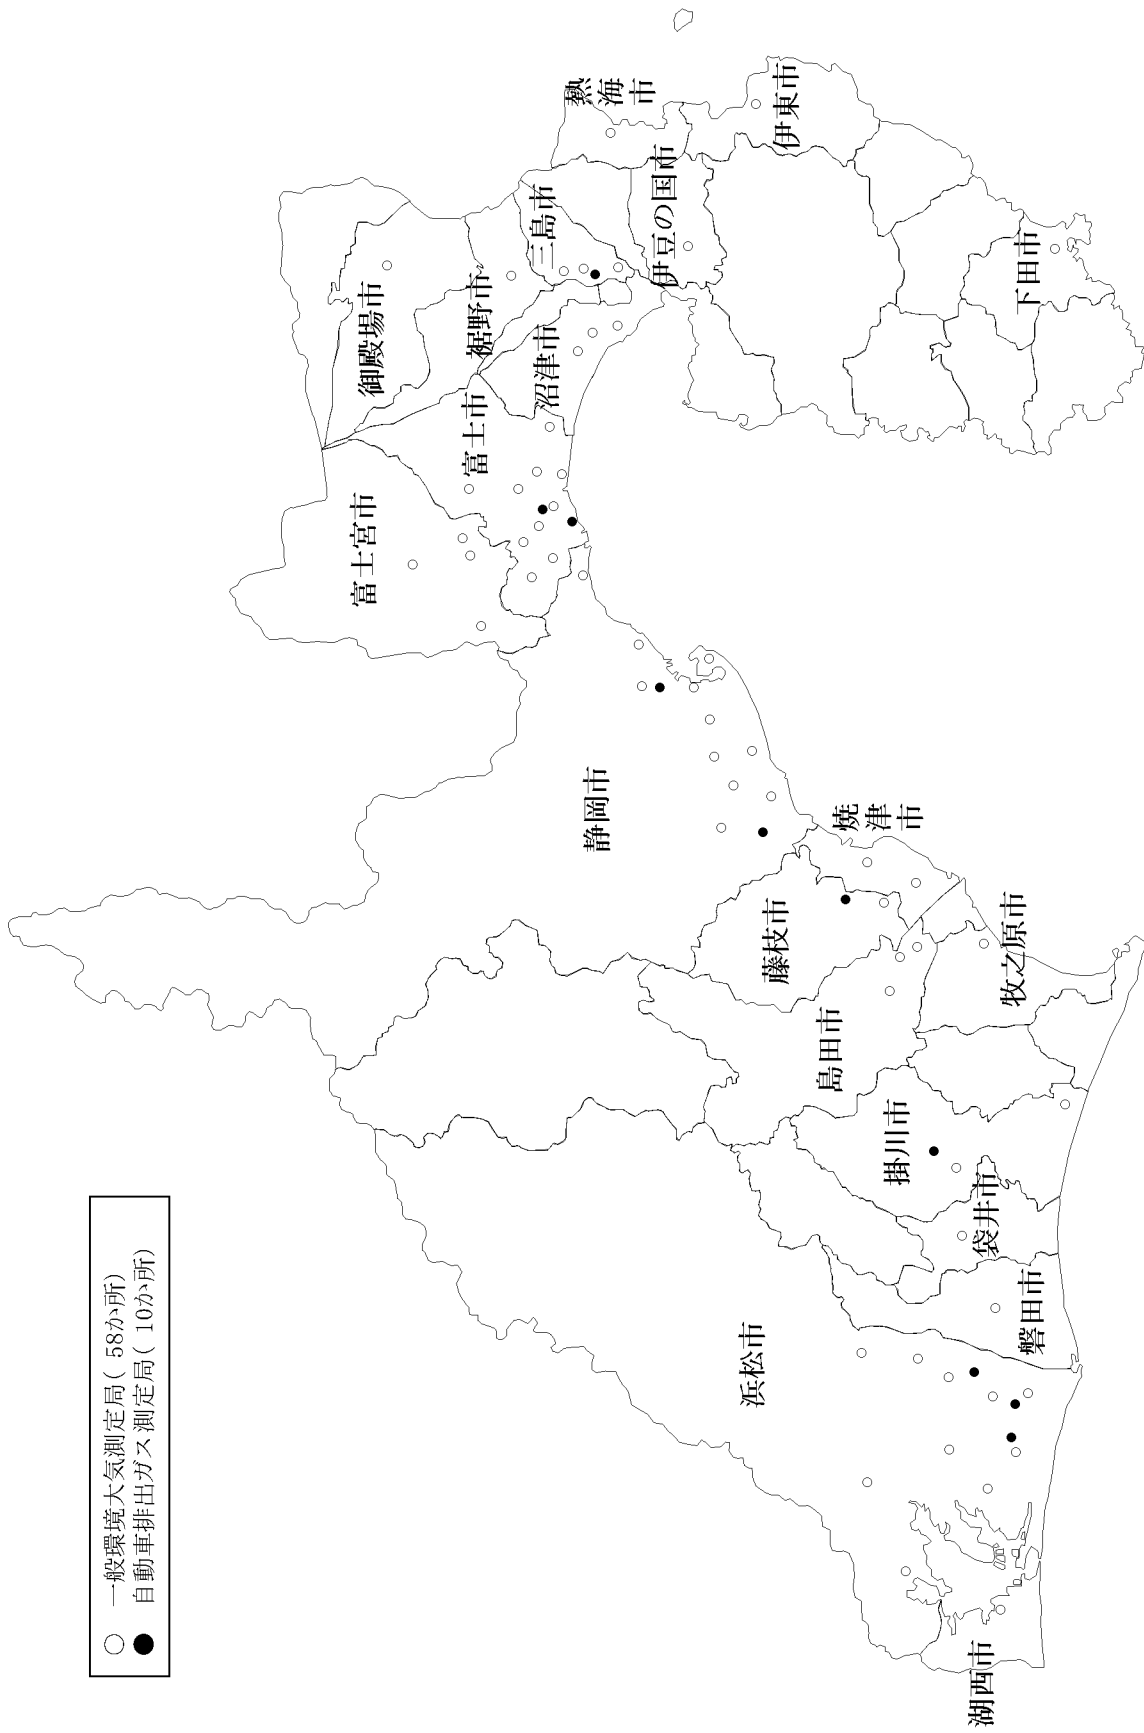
○ 一般環境大気測定局（58か所）
● 自動車排出ガス測定局（10か所）

熱海市
伊東市
三島市
伊豆の国市
下田市
御殿場市
裾野市
沼津市
富士市
富士宮市
静岡市
焼津市
藤枝市
牧之原市
島田市
掛川市
袋井市
磐田市
浜松市
湖西市